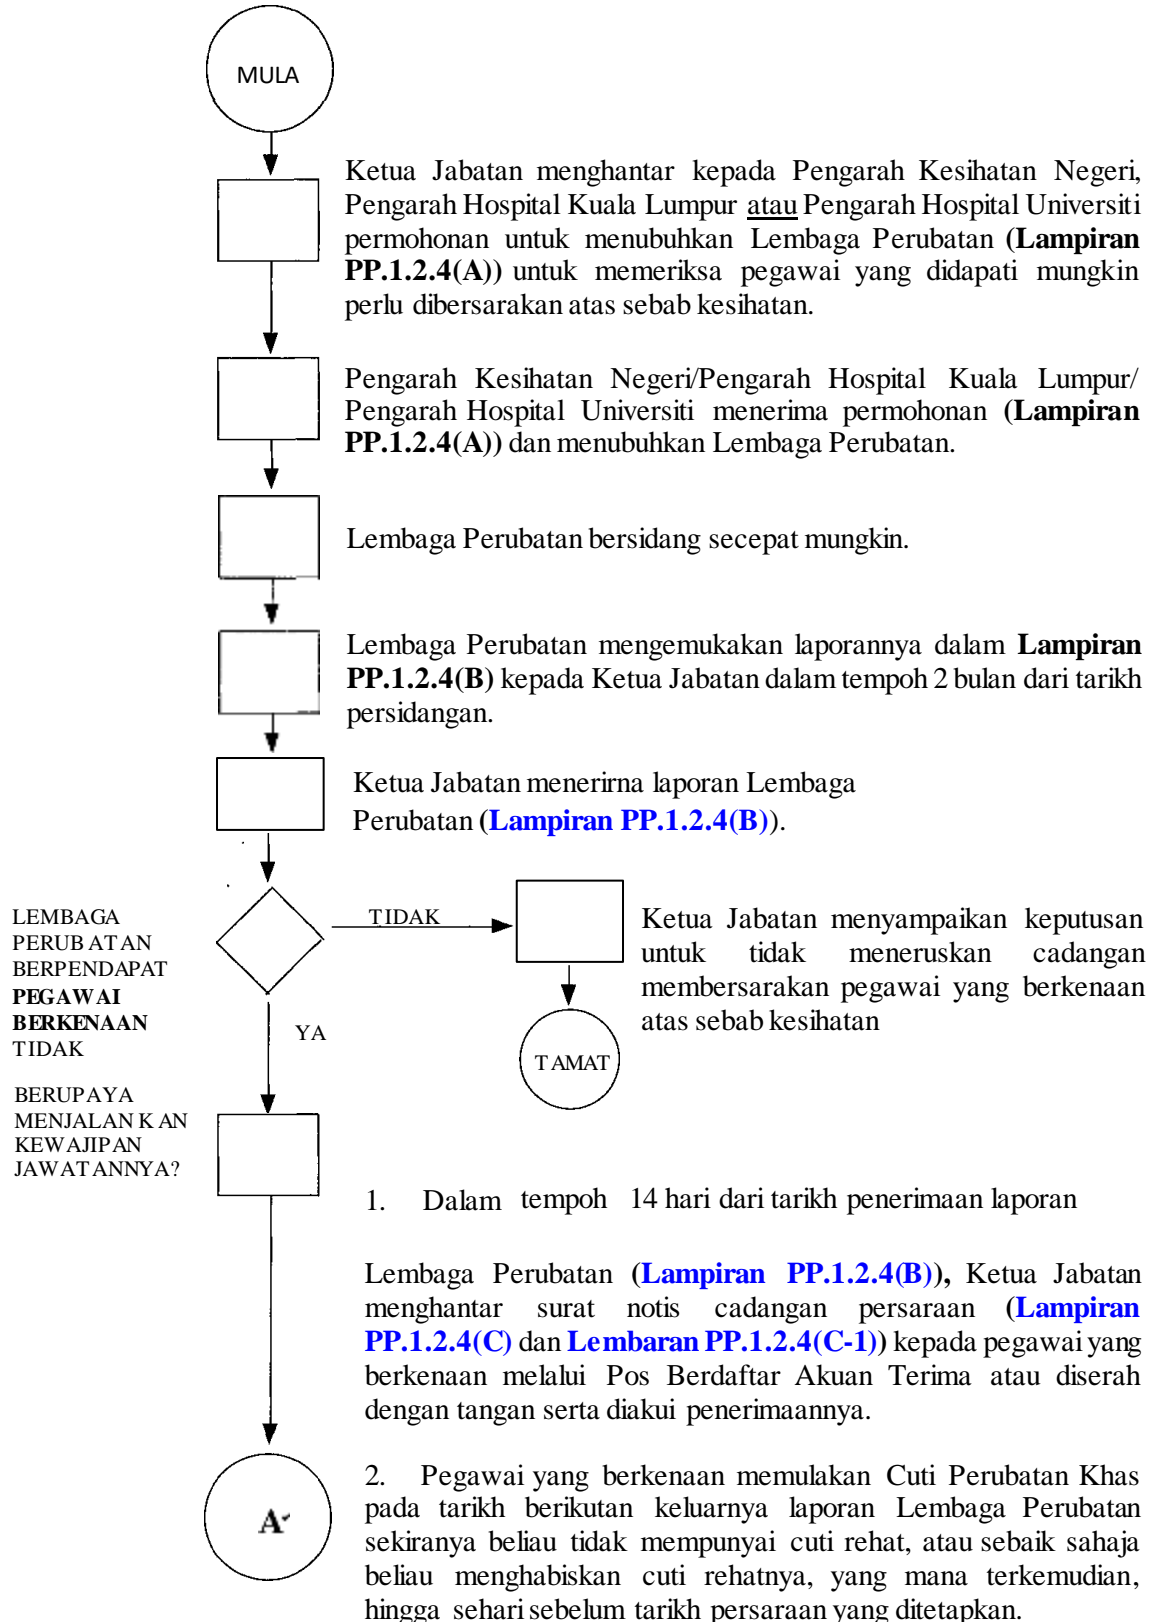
MULA

Ketua Jabatan menghantar kepada Pengarah Kesihatan Negeri, Pengarah Hospital Kuala Lumpur atau Pengarah Hospital Universiti permohonan untuk menubuhkan Lembaga Perubatan (Lampiran PP.1.2.4(A)) untuk memeriksa pegawai yang didapati mungkin perlu dibersarakan atas sebab kesihatan.

Pengarah Kesihatan Negeri/Pengarah Hospital Kuala Lumpur/ Pengarah Hospital Universiti menerima permohonan (Lampiran PP.1.2.4(A)) dan menubuhkan Lembaga Perubatan.

Lembaga Perubatan bersidang secepat mungkin.

Lembaga Perubatan mengemukakan laporannya dalam Lampiran PP.1.2.4(B) kepada Ketua Jabatan dalam tempoh 2 bulan dari tarikh persidangan.

Ketua Jabatan menerirna laporan Lembaga Perubatan (Lampiran PP.1.2.4(B)).

LEMBAGA PERUBATAN BERPENDAPAT PEGAWAI BERKENAAN TIDAK

BERUPAYA MENJALANKAN KEWAJIPAN JAWATANNYA?

TIDAK

YA

Ketua Jabatan menyampaikan keputusan untuk tidak meneruskan cadangan membersarakan pegawai yang berkenaan atas sebab kesihatan

TAMAT

1. Dalam tempoh 14 hari dari tarikh penerimaan laporan

Lembaga Perubatan (Lampiran PP.1.2.4(B)), Ketua Jabatan menghantar surat notis cadangan persaraan (Lampiran PP.1.2.4(C) dan Lembaran PP.1.2.4(C-1)) kepada pegawai yang berkenaan melalui Pos Berdaftar Akuan Terima atau diserah dengan tangan serta diakui penerimaannya.

2. Pegawai yang berkenaan memulakan Cuti Perubatan Khas pada tarikh berikutan keluarnya laporan Lembaga Perubatan sekiranya beliau tidak mempunyai cuti rehat, atau sebaik sahaja beliau menghabiskan cuti rehatnya, yang mana terkemudian, hingga sehari sebelum tarikh persaraan yang ditetapkan.

A